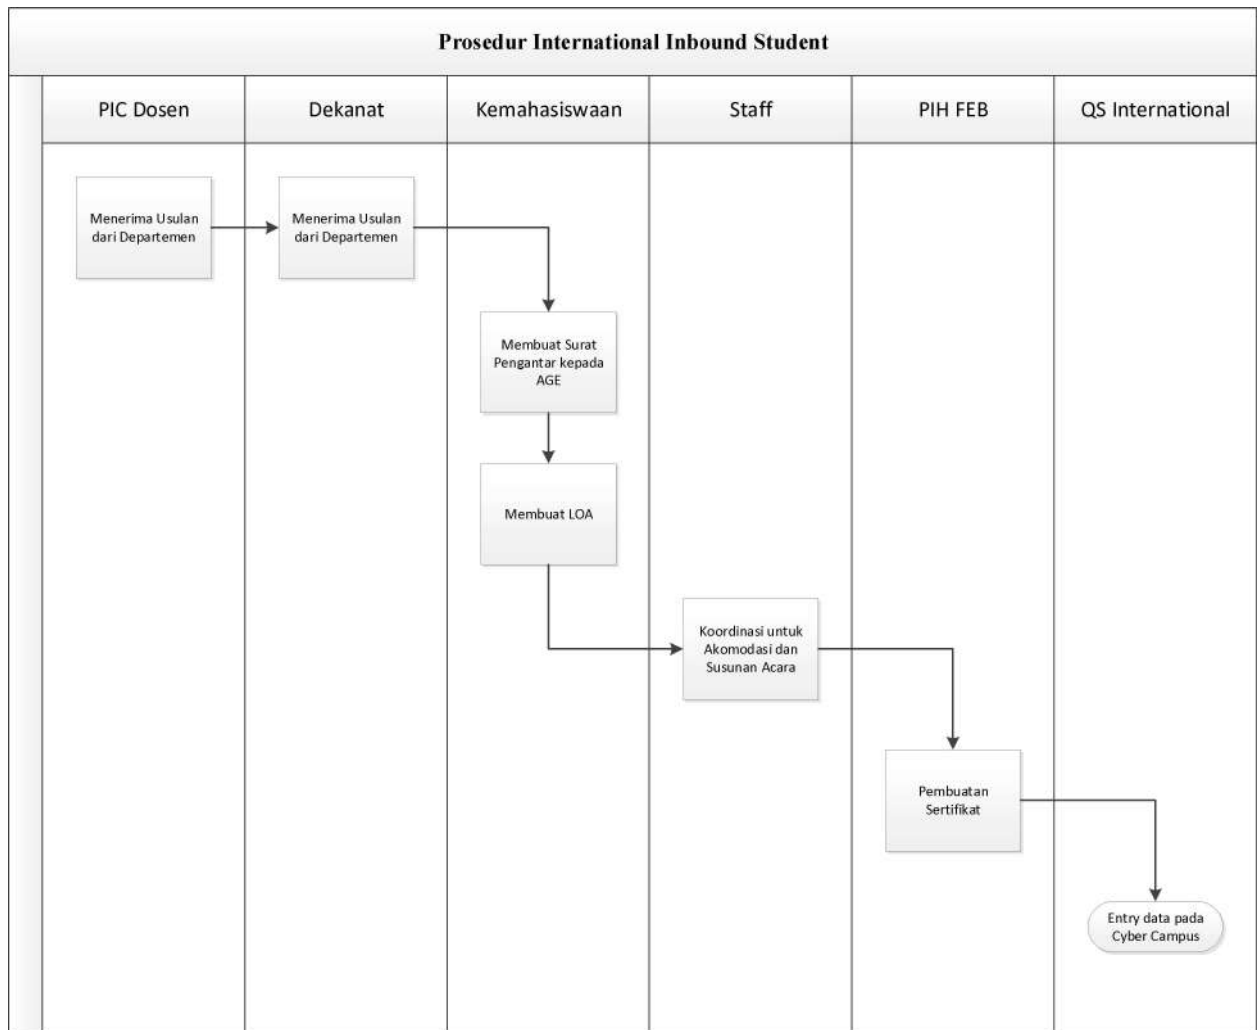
Prosedur International Inbound Student

PIC Dosen

Dekanat

Kemahasiswaan

Staff

PIH FEB

QS International

Menerima Usulan dari Departemen

Menerima Usulan dari Departemen

Membuat Surat Pengantar kepada AGE

Membuat LOA

Koordinasi untuk Akomodasi dan Susunan Acara

Pembuatan Sertifikat

Entry data pada Cyber Campus